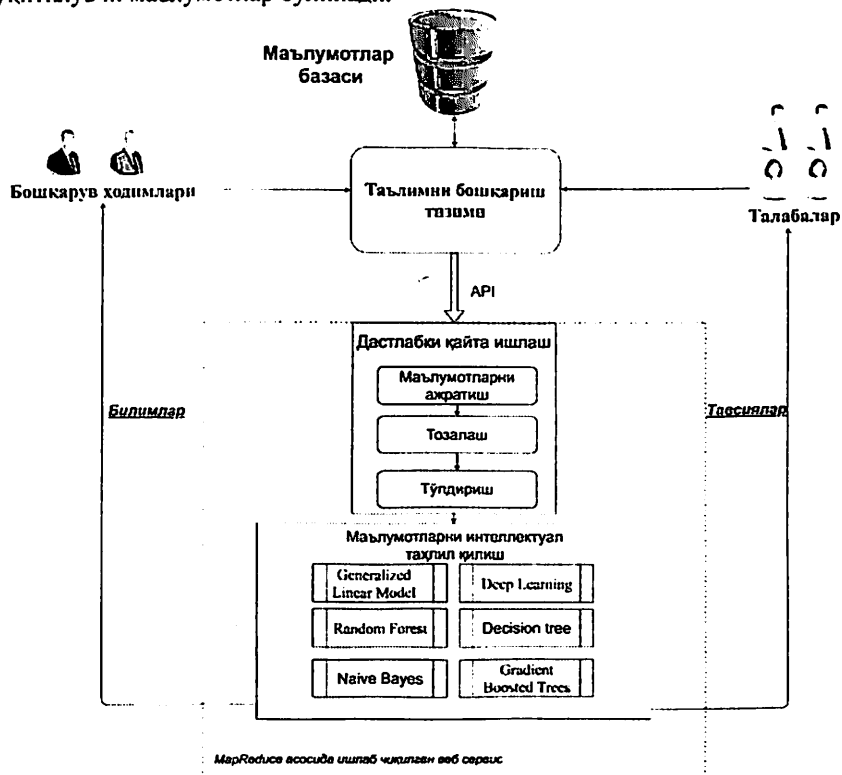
Маълумотлар базаси

Бошкарув ходимлари

Таълимни бошкариш тизими

Талабалар

API

Дастлабки қайта ишлаш

Маълумотларни ажратиш

Тозалаш

Тўлдириш

Билимлар

Тавсиялар

Маълумотларни интеллектуал таҳлил қилиш

Generalized Linear Model

Deep Learning

Random Forest

Decision tree

Naive Bayes

Gradient Boosted Trees

MapReduce асосида ишлаб чиқилган веб сервис